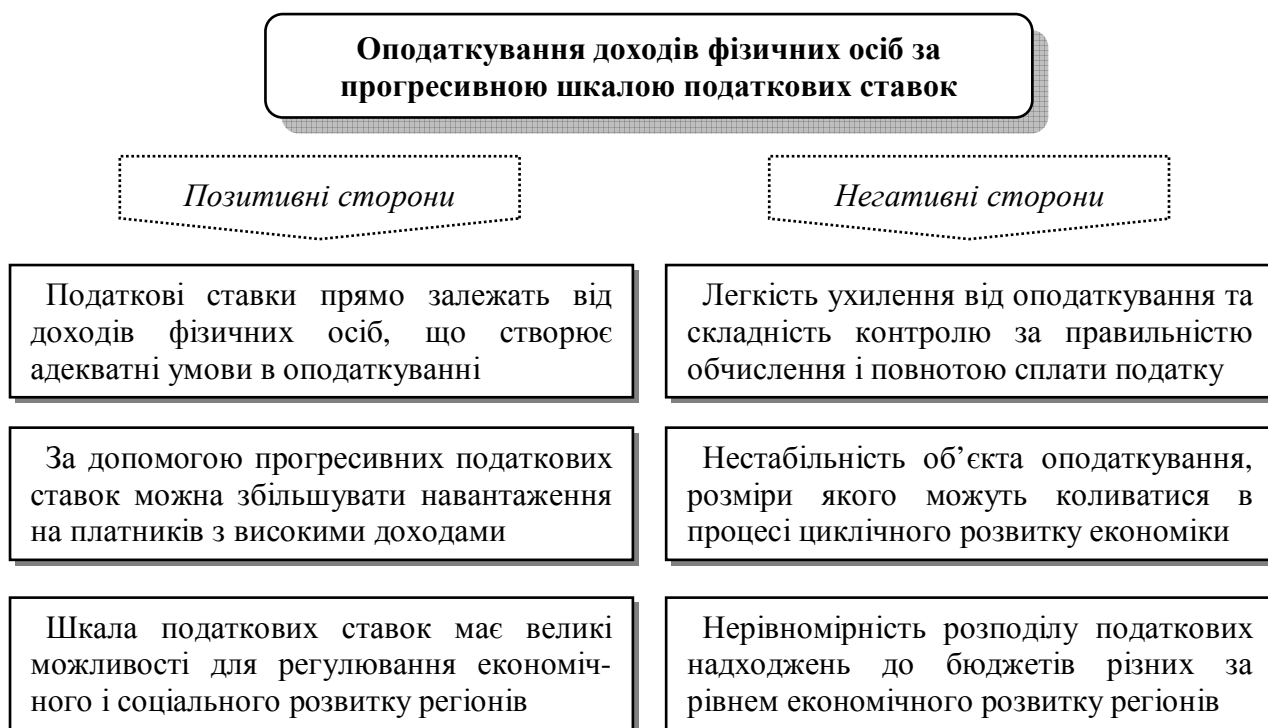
Оподаткування доходів фізичних осіб за прогресивною шкалою податкових ставок

Позитивні сторони

Податкові ставки прямо залежать від доходів фізичних осіб, що створює адекватні умови в оподаткуванні

За допомогою прогресивних податкових ставок можна збільшувати навантаження на платників з високими доходами

Шкала податкових ставок має великі можливості для регулювання економічного і соціального розвитку регіонів

Негативні сторони

Легкість ухилення від оподаткування та складність контролю за правильністю обчислення і повнотою сплати податку

Нестабільність об'єкта оподаткування, розміри якого можуть коливатися в процесі циклічного розвитку економіки

Нерівномірність розподілу податкових надходжень до бюджетів різних за рівнем економічного розвитку регіонів